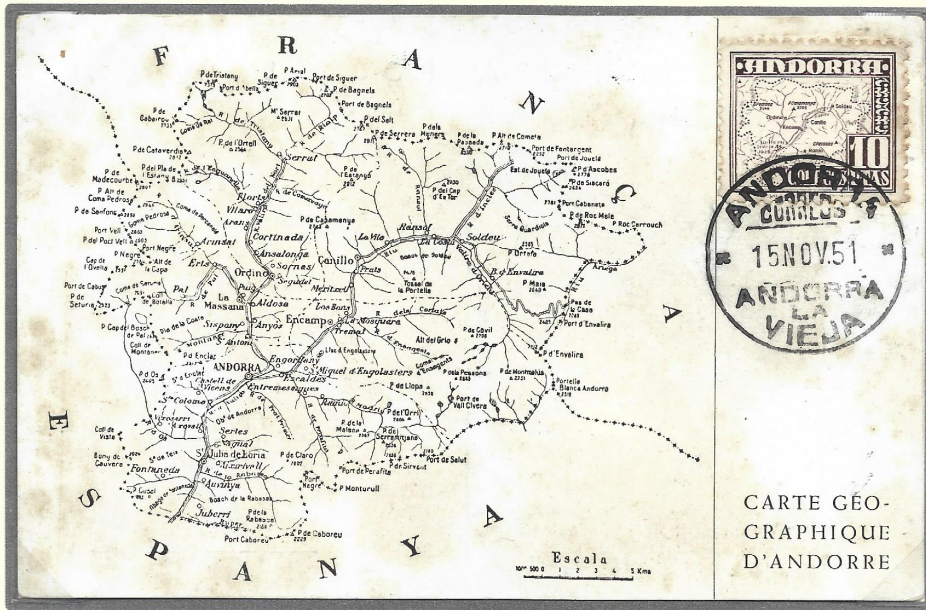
F R A N Ç A

E S P A N Y A

P. de Tristany
P. de Siguer
P. Arial
Port de Siguer
P. de Bagnels
Port de Bagnels
Port d'Arcalis
Mª Serrat
P. de Gabarcu
Port de Rat
P. del Salt
P. de Serrera
P. de la Mainera
P. de la Passada
P. Alt de Cometa
Port de Fontargent
Port de Joucla
P. de Cataverdis
P. del Orrall
Serrat
P. d'Agols
P. de Sisearó
P. de Madecourbe
P. del Pla de l'Estany
P. d'Estanyó
Port Cabanete
P. Alt de Coma Pedrosa
Ordino
Llorts
P. de Casamanya
La Vila
Ransol
Soldeu
P. de Roc Mele
P. Roc Cerrouch
P. de Sanfons
Coma Pedrosa
Arans
Cortinada
El Tarter
Sorre Guardiola
Port Vell
P. del Port Vell
Port Negre
Arinsal
Ansalonga
Canillo
P. Orteile
P. Negre
Erts
Ordino
Sornes
Prats
R. d'Envalira
Cap de l'Ovella
P. Alt de la Capa
Pal
Segudet
Meritxell
Tossal de la Portella
Ariège
Port de Caboue
P. de Seturia
La Massana
Aldosa
Los Bons
P. de Maia
Pas de la Casa
Port d'Envalira
P. Cap del Bosch
Sispony
Anyos
Encamp
La Mosquera
P. de Gavil
Coll de Montaner
P. d'Enclar
Andorra
Engordany
Alt del Grió
P. d'Envalira
Escaldes
Miquel d'Engolasters
Coma d'Engolasters
Sta Coloma
Entremesaigues
P. de la Pessona
P. de Montmalús
Portella Blanca Andorra
P. de Llopa
Port de Vall Civera
P. dell'Orri
Coll de Visiste
Sta Julia de Loria
P. de Claro
Bony de la Cauvere
Fontaneda
Auvinya
Aixirivall
Port de Perafita
P. de Sirvent
Port de Setut
Port Negre
P. Monturull
Bosch de la Rabassa
Juberri
P. de la Rabassa
P. de Caboreu
Port Caboreu

Escala
0 1 2 3 4 5 Kms

ANDORRA
CORREOS
10
CENTIMOS

ANDORRA
CORREOS
15 NOV 51
ANDORRA LA VIEJA

CARTE GÉOGRAPHIQUE D'ANDORRE